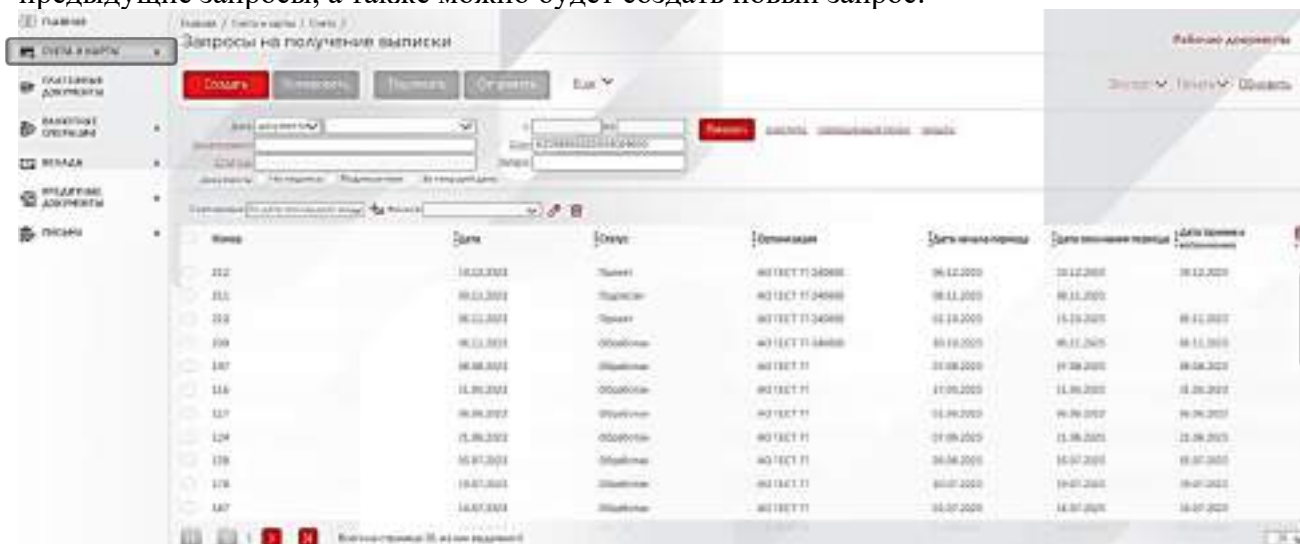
предыдущие запросы, а также можно будет создать новый запрос.

Главная

СЧЕТА И КАРТЫ

ПЛАТЕЖНЫЕ ДОКУМЕНТЫ

ВАЛЮТНЫЕ ОПЕРАЦИИ

ВКЛАДЫ

КРЕДИТНЫЕ ДОКУМЕНТЫ

ПИСЬМА

Главная / Счета и карты / Счета /

Запросы на получение выписки

Рабочие документы

Создать

Еще

Экспорт Печать Обновить

Найти

Номер | Дата | Статус | Организация | Дата начала периода | Дата окончания периода | Дата приема к исполнению
212 | 10.12.2023 | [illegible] | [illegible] | 06.12.2023 | 10.12.2023 | 10.12.2023
211 | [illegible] | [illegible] | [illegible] | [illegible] | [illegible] |
210 | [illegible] | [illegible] | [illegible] | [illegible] | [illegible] | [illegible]
209 | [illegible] | Обработан | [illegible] | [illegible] | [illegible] | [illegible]
197 | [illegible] | Обработан | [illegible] | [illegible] | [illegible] | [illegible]
116 | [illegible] | Обработан | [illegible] | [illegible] | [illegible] | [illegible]
127 | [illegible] | Обработан | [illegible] | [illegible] | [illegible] | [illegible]
124 | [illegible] | Обработан | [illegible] | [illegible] | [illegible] | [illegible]
138 | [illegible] | Обработан | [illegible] | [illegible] | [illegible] | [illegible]
178 | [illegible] | Обработан | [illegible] | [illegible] | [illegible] | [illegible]
147 | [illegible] | Обработан | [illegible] | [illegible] | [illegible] | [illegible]

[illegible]